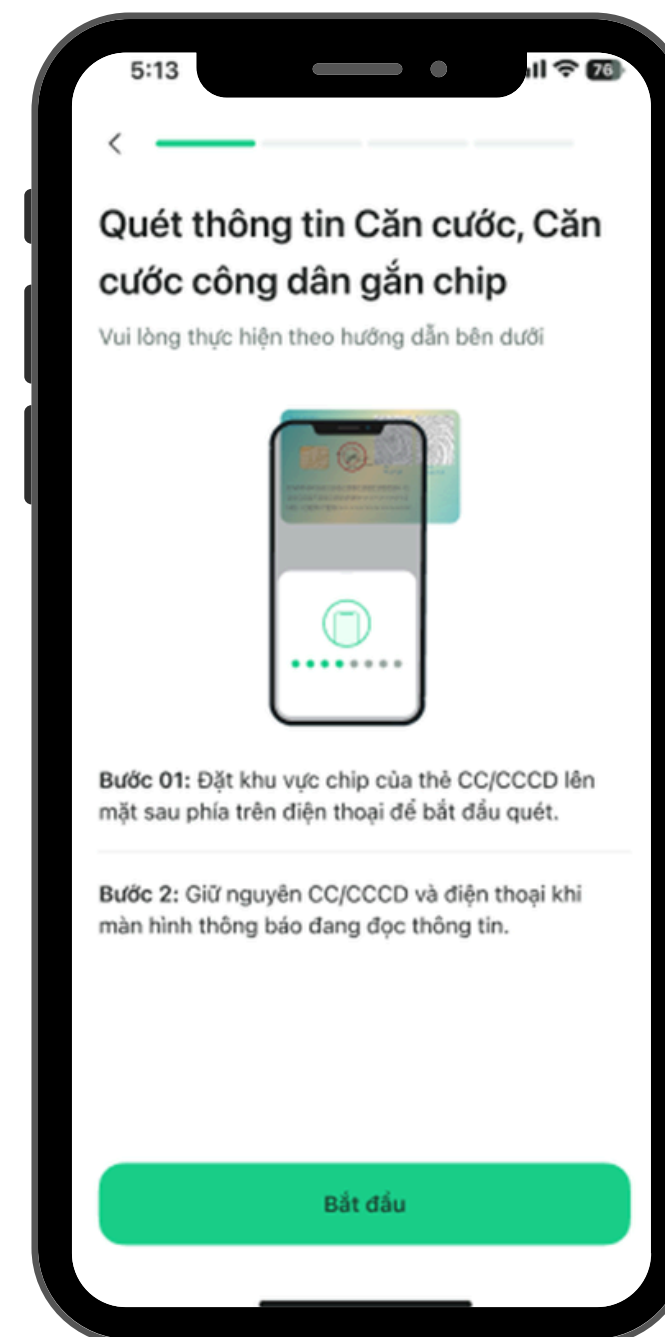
5:13

76

<

Quét thông tin Căn cước, Căn cước công dân gắn chip

Vui lòng thực hiện theo hướng dẫn bên dưới

**Bước 01:** Đặt khu vực chip của thẻ CC/CCCD lên mặt sau phía trên điện thoại để bắt đầu quét.

**Bước 2:** Giữ nguyên CC/CCCD và điện thoại khi màn hình thông báo đang đọc thông tin.

Bắt đầu